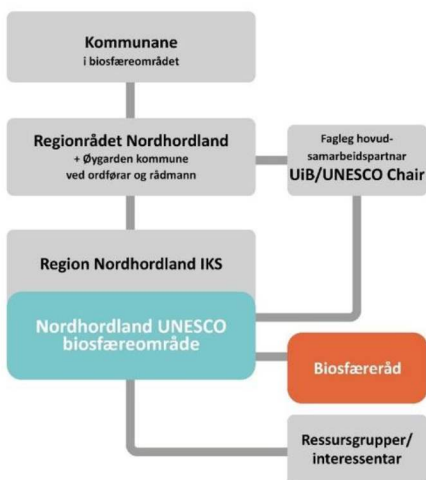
Kommunane
i biosfæreområdet

Regionrådet Nordhordland
+ Øygarden kommune
ved ordførar og rådmann

Fagleg hovudsamarbeidspartnar
UiB/UNESCO Chair

Region Nordhordland IKS

Nordhordland UNESCO biosfæreområde

Biosfæreråd

Ressursgrupper/
interessentar